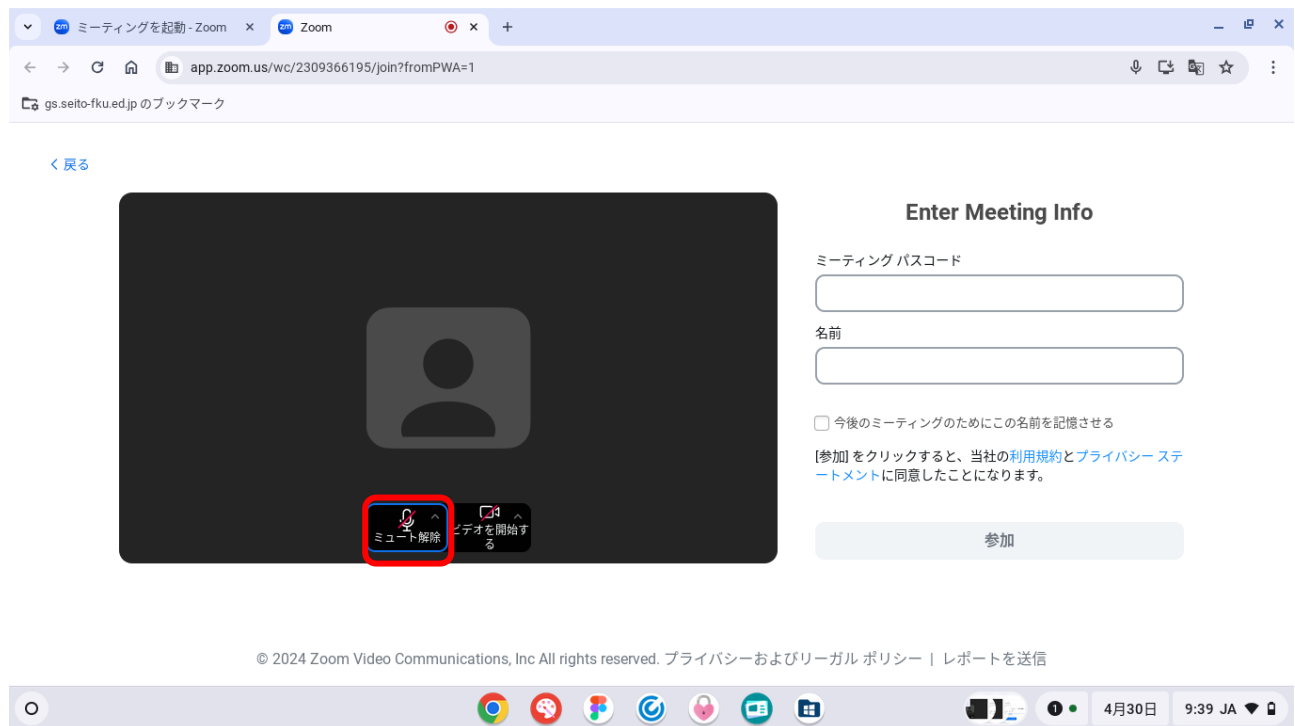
ミーティングを起動 - Zoom ×
Zoom ×
+

app.zoom.us/wc/2309366195/join?fromPWA=1

gs.seito-fku.ed.jp のブックマーク

< 戻る

ミュート解除
ビデオを開始する

Enter Meeting Info

ミーティング パスコード

名前

今後のミーティングのためにこの名前を記憶させる

[参加] をクリックすると、当社の利用規約とプライバシー ステートメントに同意したことになります。

参加

© 2024 Zoom Video Communications, Inc All rights reserved. プライバシーおよびリーガル ポリシー | レポートを送信

1

4月30日

9:39 JA